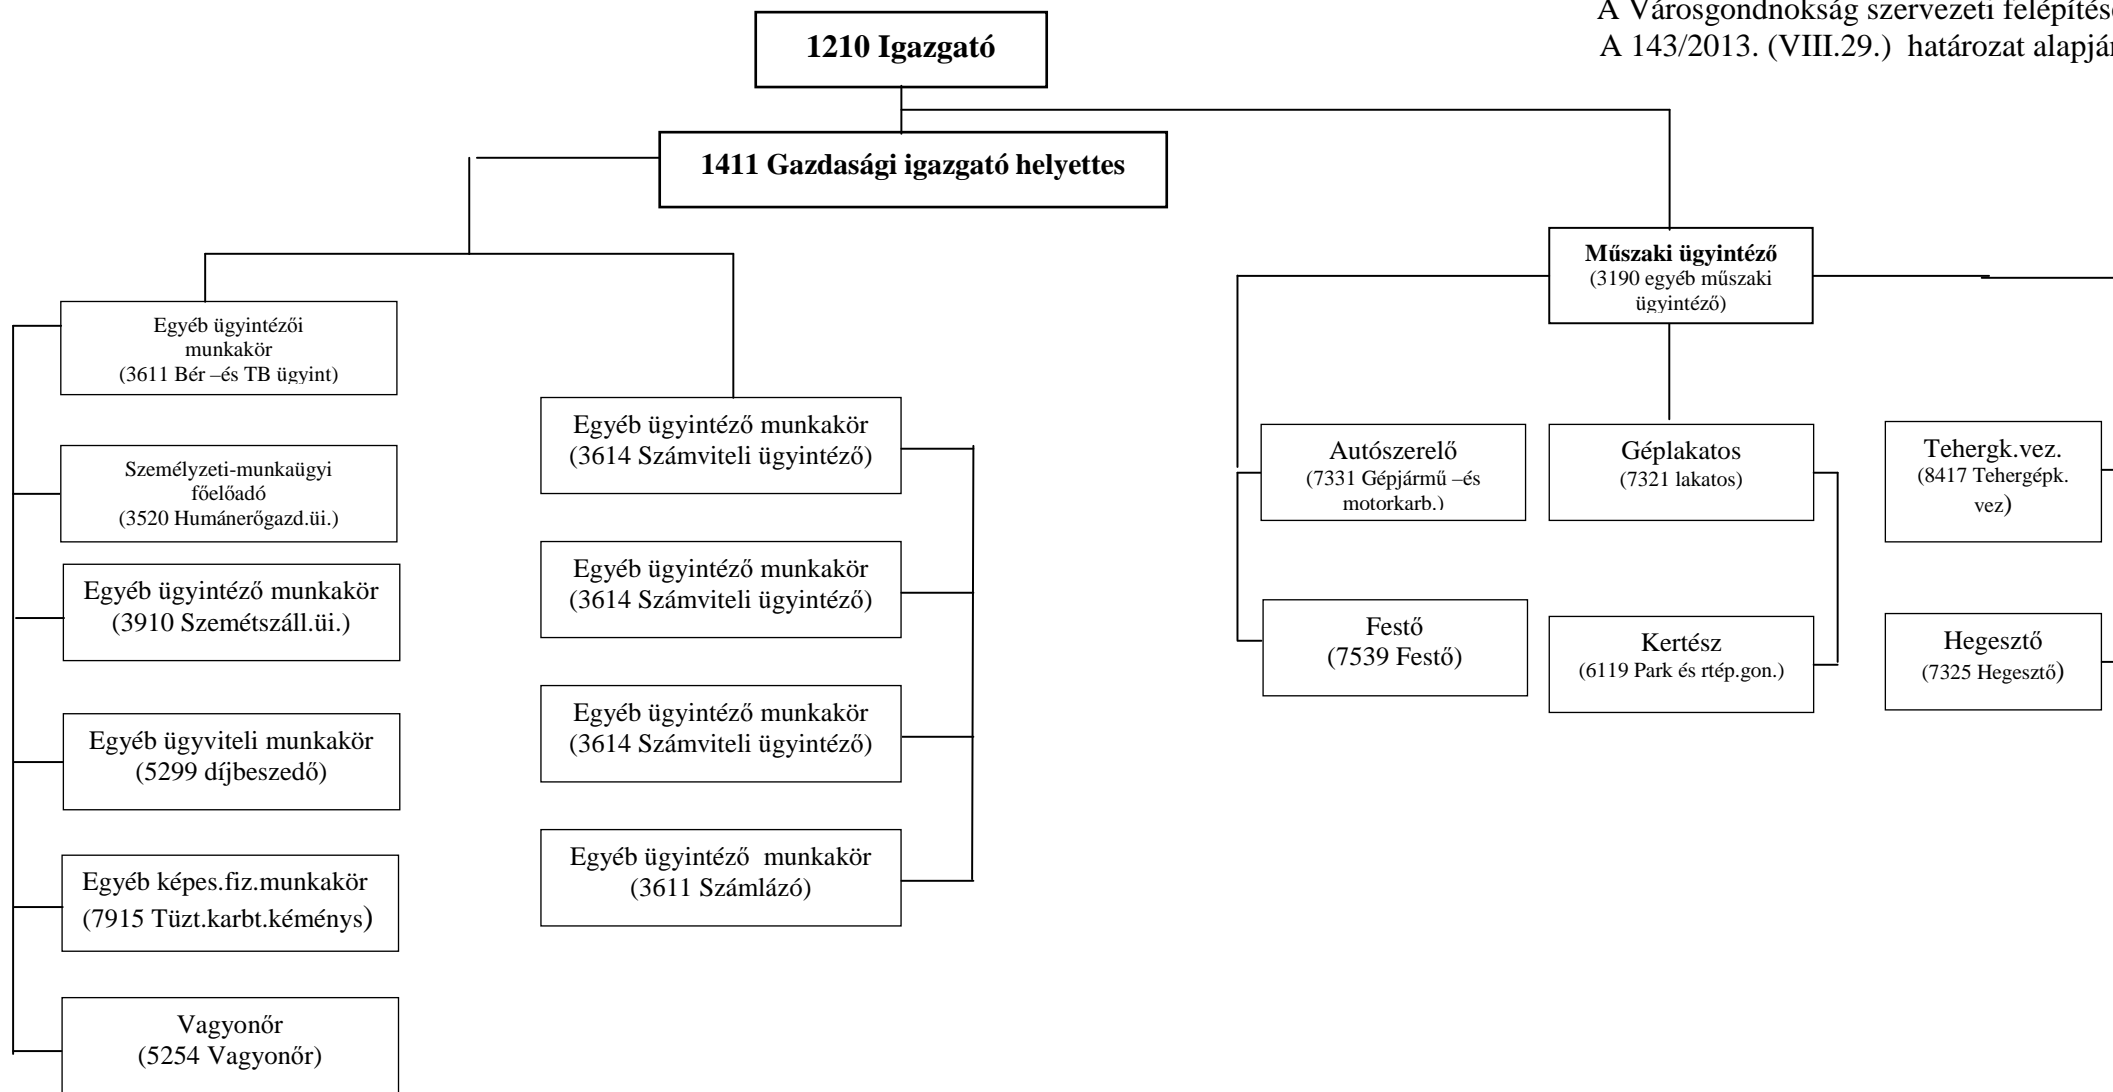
A Városgondnokság szervezeti felépítés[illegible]
A 143/2013. (VIII.29.) határozat alapjá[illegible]

1210 Igazgató

1411 Gazdasági igazgató helyettes

Egyéb ügyintézői munkakör
(3611 Bér –és TB ügyint)

Személyzeti-munkaügyi főelőadó
(3520 Humánerőgazd.üi.)

Egyéb ügyintéző munkakör
(3910 Szemétszáll.üi.)

Egyéb ügyviteli munkakör
(5299 díjbeszedő)

Egyéb képes.fiz.munkakör
(7915 Tüzt.karbt.kéménys)

Vagyonőr
(5254 Vagyonőr)

Egyéb ügyintéző munkakör
(3614 Számviteli ügyintéző)

Egyéb ügyintéző munkakör
(3614 Számviteli ügyintéző)

Egyéb ügyintéző munkakör
(3614 Számviteli ügyintéző)

Egyéb ügyintéző munkakör
(3611 Számlázó)

Műszaki ügyintéző
(3190 egyéb műszaki ügyintéző)

Autószerelő
(7331 Gépjármű –és motorkarb.)

Festő
(7539 Festő)

Géplakatos
(7321 lakatos)

Kertész
(6119 Park és rtép.gon.)

Tehergk.vez.
(8417 Tehergépk. vez)

Hegesztő
(7325 Hegesztő)